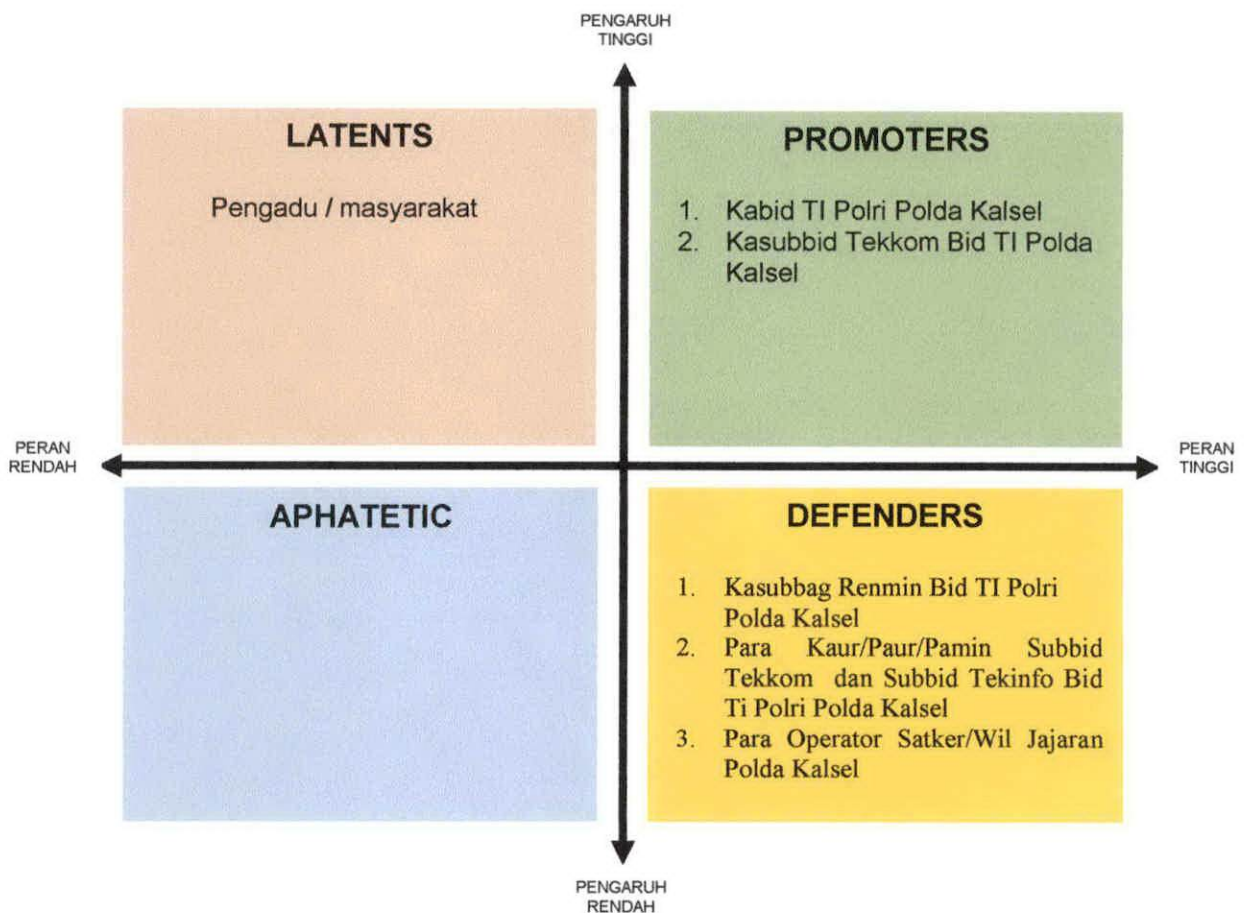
PENGARUH TINGGI

LATENTS

Pengadu / masyarakat

PROMOTERS

1. Kabid TI Polri Polda Kalsel
2. Kasubbid Tekkom Bid TI Polda Kalsel

PERAN RENDAH

PERAN TINGGI

APHATETIC

DEFENDERS

1. Kasubbag Renmin Bid TI Polri Polda Kalsel
2. Para Kaur/Paur/Pamin Subbid Tekkom dan Subbid Tekinfo Bid Ti Polri Polda Kalsel
3. Para Operator Satker/Wil Jajaran Polda Kalsel

PENGARUH RENDAH